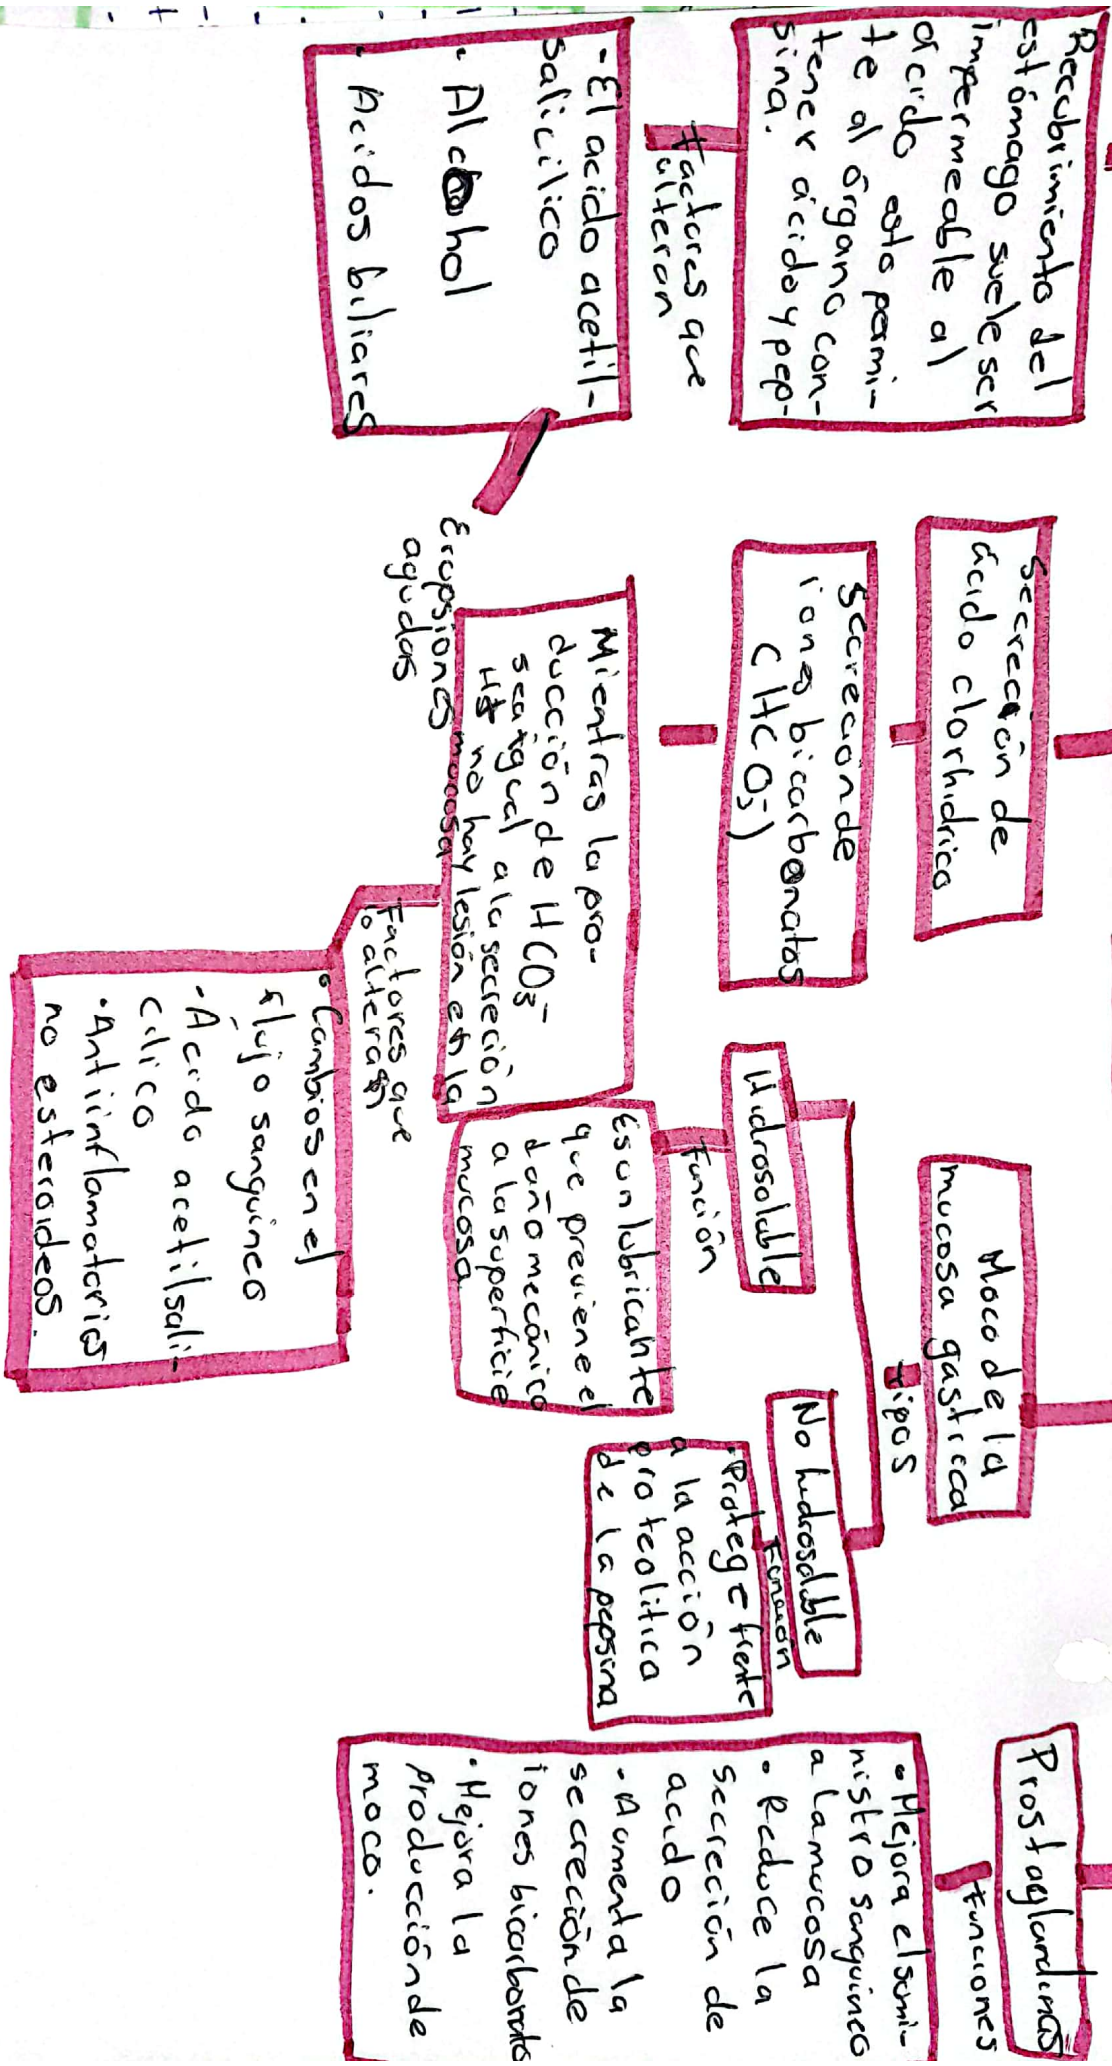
Recubrimiento del estómago suele ser impermeable al ácido esto permite al órgano contener ácido y pepsina.

Factores que alteran

-El ácido acetilsalicílico
• Alcohol
• Ácidos biliares

Secreción de ácido clorhídrico

Secreción de iones bicarbonatos ($HCO_3^-$)

Mientras la producción de $HCO_3^-$ se iguale a la secreción $H^+$ no hay lesión en la mucosa

Erupciones agudas

Factores que lo alteran

• Cambios en el flujo sanguíneo
• Ácido acetilsalicílico
• Antiinflamatorios no esteroideos.

Moco de la mucosa gástrica

Tipos

Hidrosoluble

Función

Es un lubricante que previene el daño mecánico a la superficie mucosa

No hidrosoluble

Función

• Protege frente a la acción proteolítica de la pepsina

Prostaglandinas

Funciones

• Mejora el suministro sanguíneo a la mucosa
• Reduce la secreción de ácido
• Aumenta la secreción de iones bicarbonato
• Mejora la producción de moco.